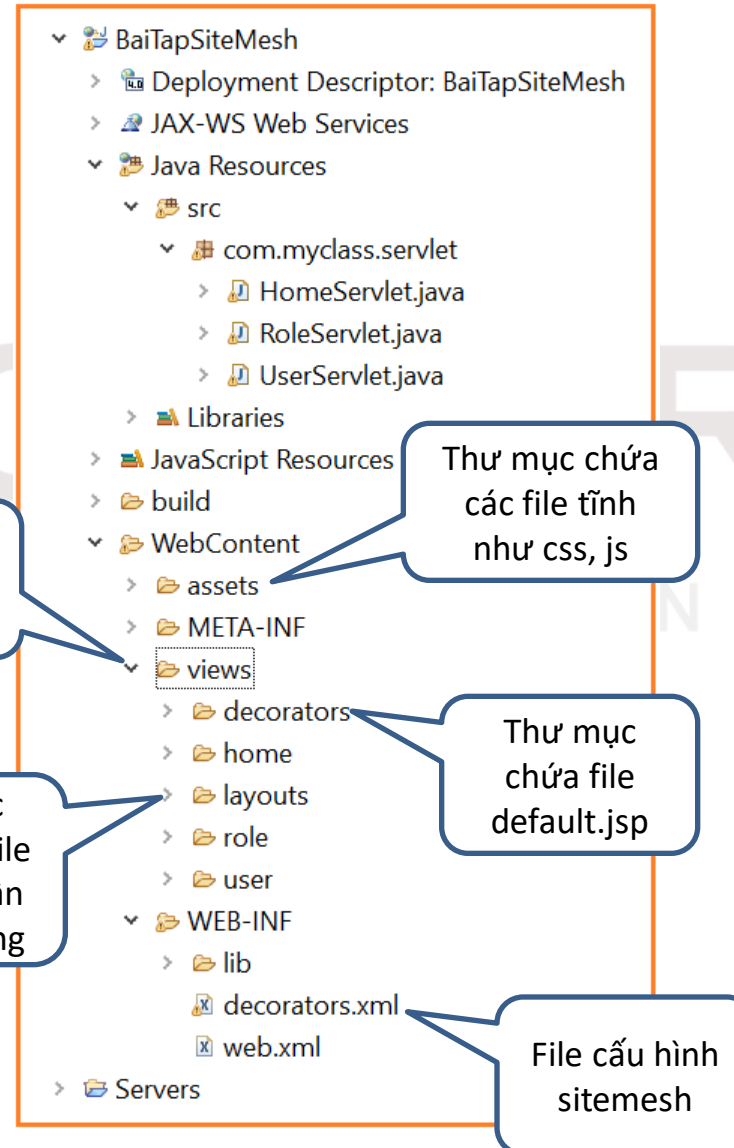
BaiTapSiteMesh
Deployment Descriptor: BaiTapSiteMesh
JAX-WS Web Services
Java Resources
src
com.myclass.servlet
HomeServlet.java
RoleServlet.java
UserServlet.java
Libraries
JavaScript Resources
build
WebContent
assets
META-INF
views
decorators
home
layouts
role
user
WEB-INF
lib
decorators.xml
web.xml
Servers

Thư mục chứa các file tĩnh như css, js

Thư mục chứa file default.jsp

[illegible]c
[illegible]ile
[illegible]n
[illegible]ng

File cấu hình sitemesh